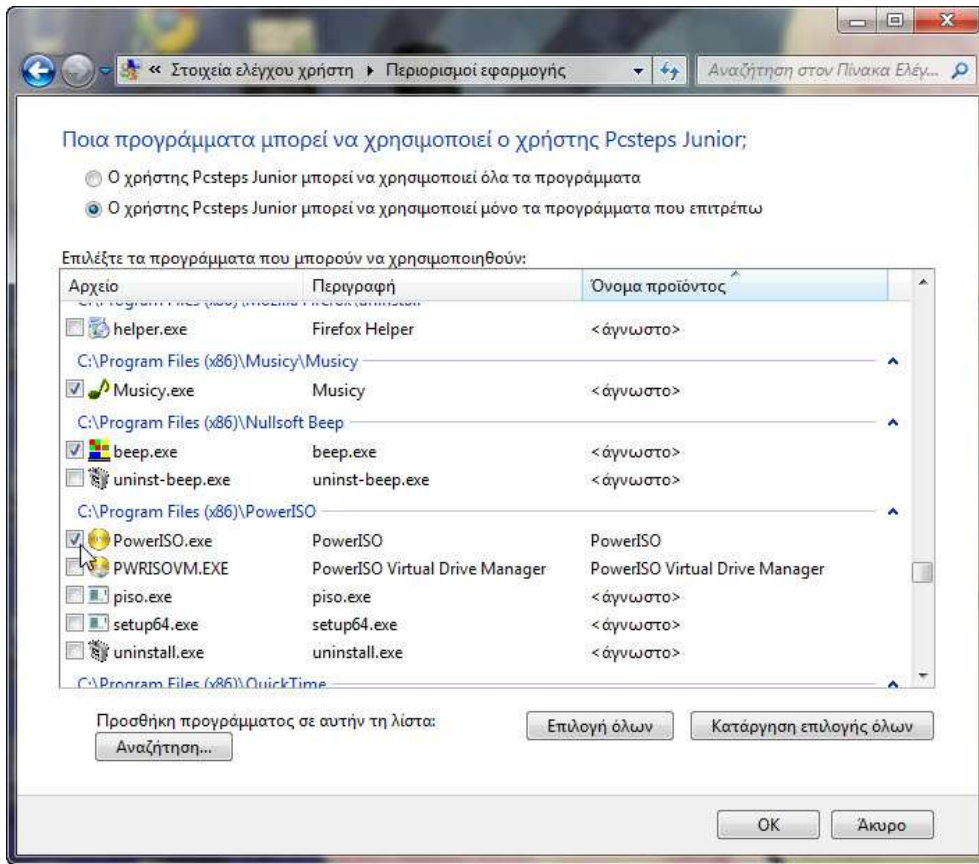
« Στοιχεία ελέγχου χρήστη ▸ Περιορισμοί εφαρμογής

Αναζήτηση στον Πίνακα Ελέγ...

Ποια προγράμματα μπορεί να χρησιμοποιεί ο χρήστης Pcsteps Junior;

Ο χρήστης Pcsteps Junior μπορεί να χρησιμοποιεί όλα τα προγράμματα

Ο χρήστης Pcsteps Junior μπορεί να χρησιμοποιεί μόνο τα προγράμματα που επιτρέπω

Επιλέξτε τα προγράμματα που μπορούν να χρησιμοποιηθούν:

| Αρχείο | Περιγραφή | Όνομα προϊόντος |
|---|---|---|
| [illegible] | | |
| helper.exe | Firefox Helper | <άγνωστο> |
| C:\Program Files (x86)\Musicy\Musicy | | |
| Musicy.exe | Musicy | <άγνωστο> |
| C:\Program Files (x86)\Nullsoft Beep | | |
| beep.exe | beep.exe | <άγνωστο> |
| uninst-beep.exe | uninst-beep.exe | <άγνωστο> |
| C:\Program Files (x86)\PowerISO | | |
| PowerISO.exe | PowerISO | PowerISO |
| PWRISOVM.EXE | PowerISO Virtual Drive Manager | PowerISO Virtual Drive Manager |
| piso.exe | piso.exe | <άγνωστο> |
| setup64.exe | setup64.exe | <άγνωστο> |
| uninstall.exe | uninstall.exe | <άγνωστο> |
| C:\Program Files (x86)\QuickTime | | |

Προσθήκη προγράμματος σε αυτήν τη λίστα:

Αναζήτηση...

Επιλογή όλων

Κατάργηση επιλογής όλων

OK

Άκυρο